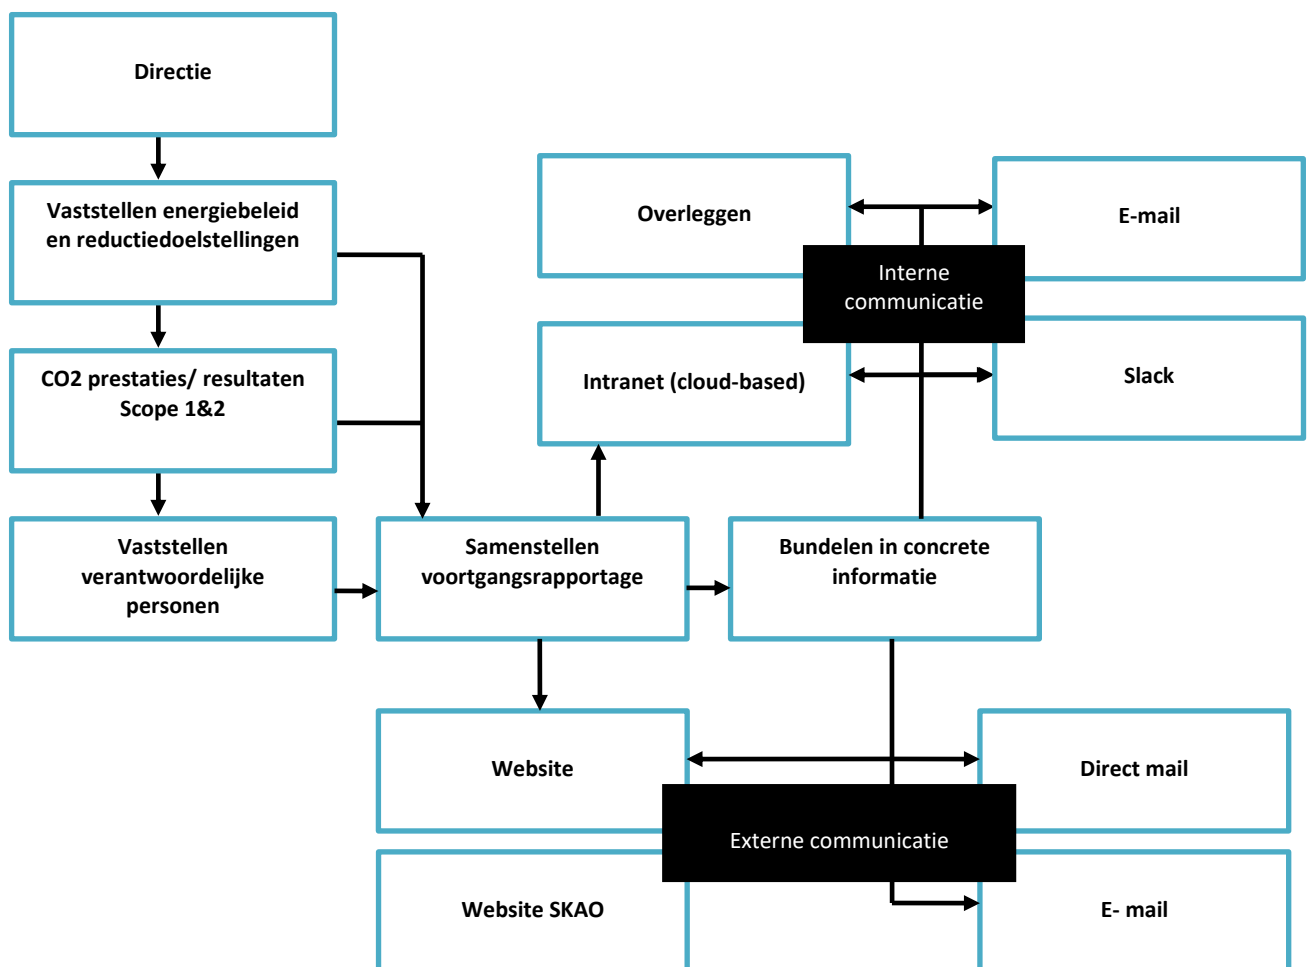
Directie

Vaststellen energiebeleid en reductiedoelstellingen

CO2 prestaties/ resultaten Scope 1&2

Vaststellen verantwoordelijke personen

Samenstellen voortgangsrapportage

Bundelen in concrete informatie

Overleggen

E-mail

Interne communicatie

Intranet (cloud-based)

Slack

Website

Direct mail

Externe communicatie

Website SKAO

E- mail